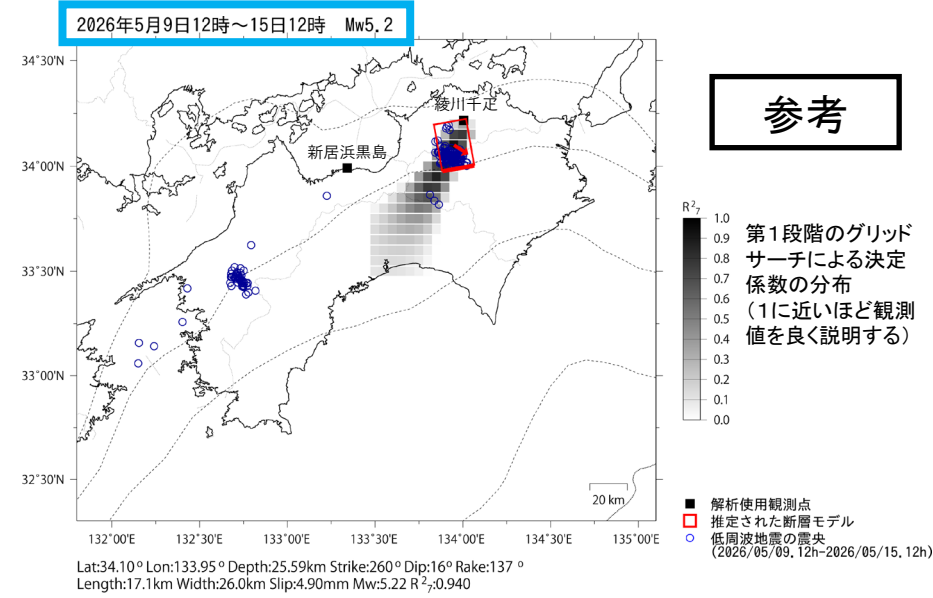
2026年5月9日12時～15日12時　Mw5.2

参考

34°30'N
34°00'N
33°30'N
33°00'N
32°30'N

132°00'E　132°30'E　133°00'E　133°30'E　134°00'E　134°30'E　135°00'E

綾川千疋
新居浜黒島

20 km

$R^2_7$
1.0
0.9
0.8
0.7
0.6
0.5
0.4
0.3
0.2
0.1
0.0

第１段階のグリッドサーチによる決定係数の分布（1に近いほど観測値を良く説明する）

解析使用観測点
推定された断層モデル
低周波地震の震央
(2026/05/09.12h-2026/05/15.12h)

Lat:34.10° Lon:133.95° Depth:25.59km Strike:260° Dip:16° Rake:137°
Length:17.1km Width:26.0km Slip:4.90mm Mw:5.22 $R^2_7$:0.940